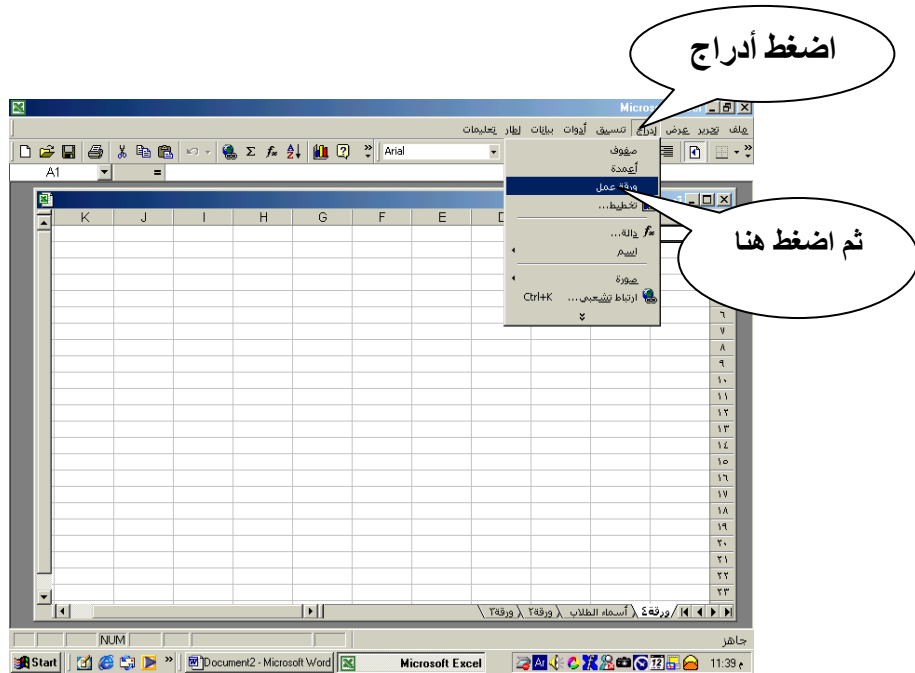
اضغط أدراج

Microso

ملف تحرير عرض إدراج تنسيق أدوات بيانات إطار تعليمات

Arial

A1 =

صفوف
أعمدة
ورقة عمل
تخطيط...
دالة...
اسم
صورة
ارتباط تشعبي... Ctrl+K

ثم اضغط هنا

K J I H G F E D

٦
٧
٨
٩
١٠
١١
١٢
١٣
١٤
١٥
١٦
١٧
١٨
١٩
٢٠
٢١
٢٢
٢٣

ورقة٤ / أسماء الطلاب / ورقة٢ / ورقة٣

NUM

جاهز

Start Document2 - Microsoft Word Microsoft Excel 11:39 م